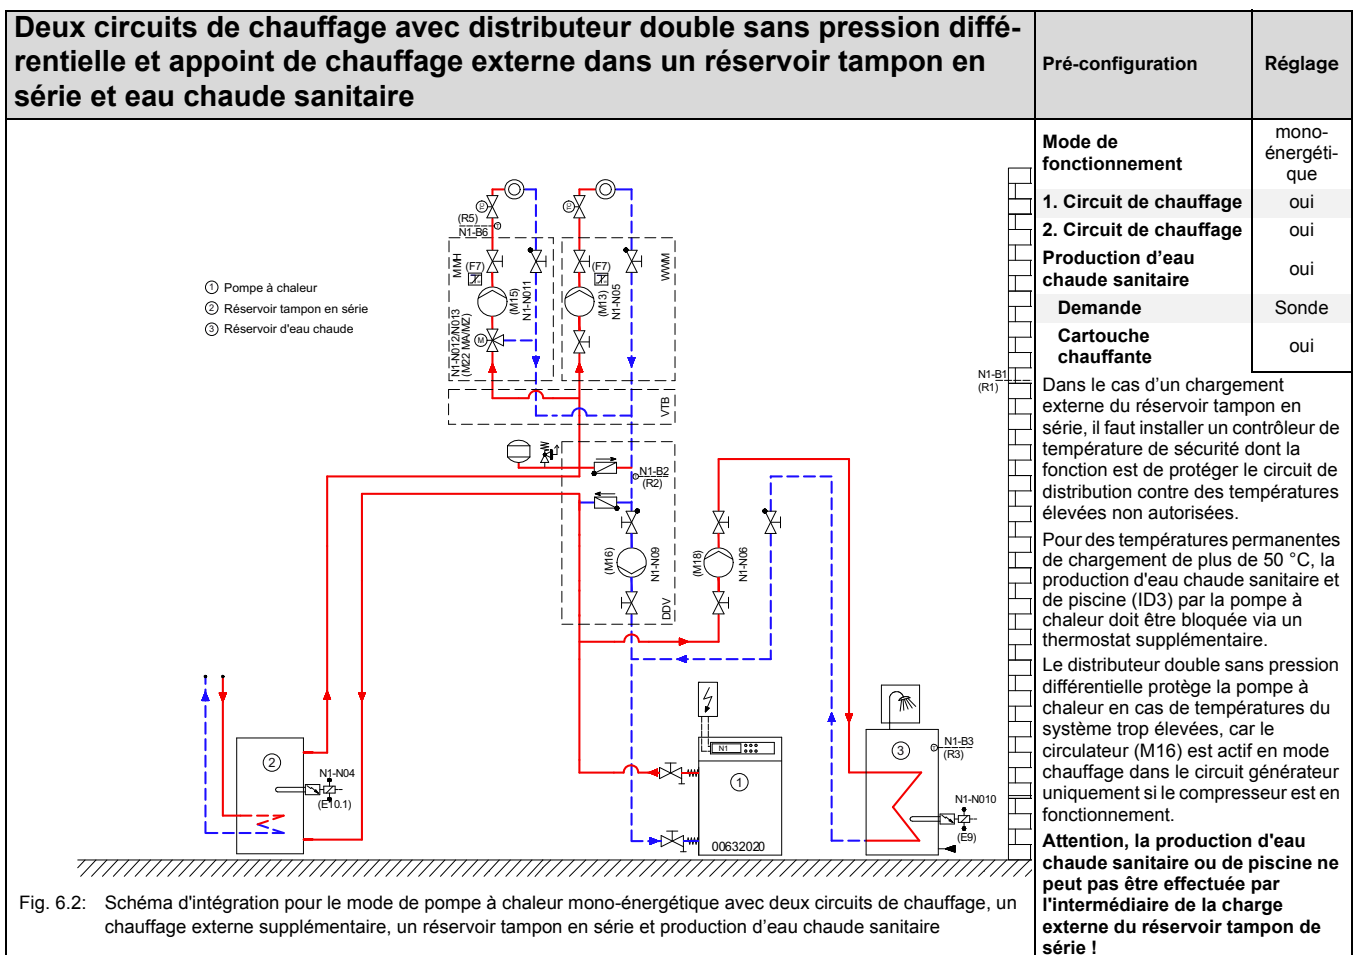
Deux circuits de chauffage avec distributeur double sans pression différentielle et appoint de chauffage externe dans un réservoir tampon en série et eau chaude sanitaire

| Pré-configuration | Réglage |
|---|---|
| Mode de fonctionnement | mono-énergétique |
| 1. Circuit de chauffage | oui |
| 2. Circuit de chauffage | oui |
| Production d'eau chaude sanitaire | oui |
| Demande | Sonde |
| Cartouche chauffante | oui |

① Pompe à chaleur
② Réservoir tampon en série
③ Réservoir d'eau chaude

(R5) N1-B6 MMH (F7) (M15) N1-N011 N1-N012/N013 (M22 MA/MZ) M (F7) (M13) N1-N05 WWM VTB N1-B2 (R2) (M16) N1-N09 DDV (M18) N1-N06 N1-B1 (R1) ② N1-N04 (E10.1) N1 ① 00632020 ③ N1-B3 (R3) N1-N010 (E9)

Fig. 6.2: Schéma d'intégration pour le mode de pompe à chaleur mono-énergétique avec deux circuits de chauffage, un chauffage externe supplémentaire, un réservoir tampon en série et production d'eau chaude sanitaire

Dans le cas d'un chargement externe du réservoir tampon en série, il faut installer un contrôleur de température de sécurité dont la fonction est de protéger le circuit de distribution contre des températures élevées non autorisées.

Pour des températures permanentes de chargement de plus de 50 °C, la production d'eau chaude sanitaire et de piscine (ID3) par la pompe à chaleur doit être bloquée via un thermostat supplémentaire.

Le distributeur double sans pression différentielle protège la pompe à chaleur en cas de températures du système trop élevées, car le circulateur (M16) est actif en mode chauffage dans le circuit générateur uniquement si le compresseur est en fonctionnement.

Attention, la production d'eau chaude sanitaire ou de piscine ne peut pas être effectuée par l'intermédiaire de la charge externe du réservoir tampon de série !